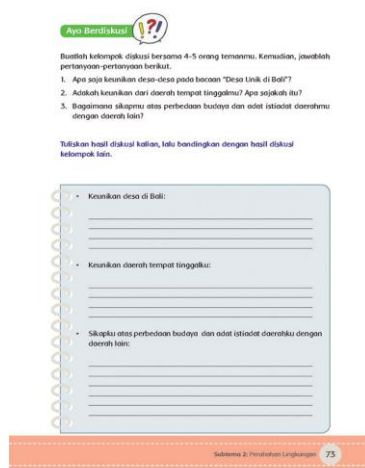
Ayo Berdiskusi

Buatlah kelompok diskusi bersama 4-5 orang temanmu. Kemudian, jawablah pertanyaan-pertanyaan berikut.

1. Apa saja keunikan desa-desa pada bacaan "Desa Unik di Bali"?
2. Adakah keunikan dari daerah tempat tinggalmu? Apa sajakah itu?
3. Bagaimana sikapmu atas perbedaan budaya dan adat istiadat daerahmu dengan daerah lain?

Tuliskan hasil diskusi kalian, lalu bandingkan dengan hasil diskusi kelompok lain.

• Keunikan desa di Bali:

• Keunikan daerah tempat tinggalku:

• Sikapku atas perbedaan budaya dan adat istiadat daerahku dengan daerah lain:

Subtema 2: Perubahan Lingkungan 73